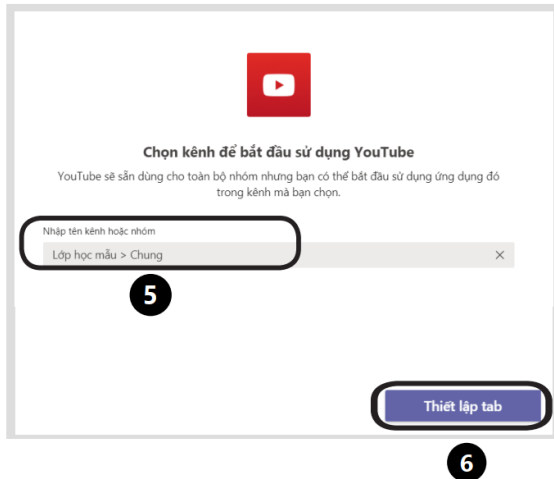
Chọn kênh để bắt đầu sử dụng YouTube

YouTube sẽ sẵn dùng cho toàn bộ nhóm nhưng bạn có thể bắt đầu sử dụng ứng dụng đó trong kênh mà bạn chọn.

Nhập tên kênh hoặc nhóm

Lớp học mẫu > Chung

×

5

Thiết lập tab

6